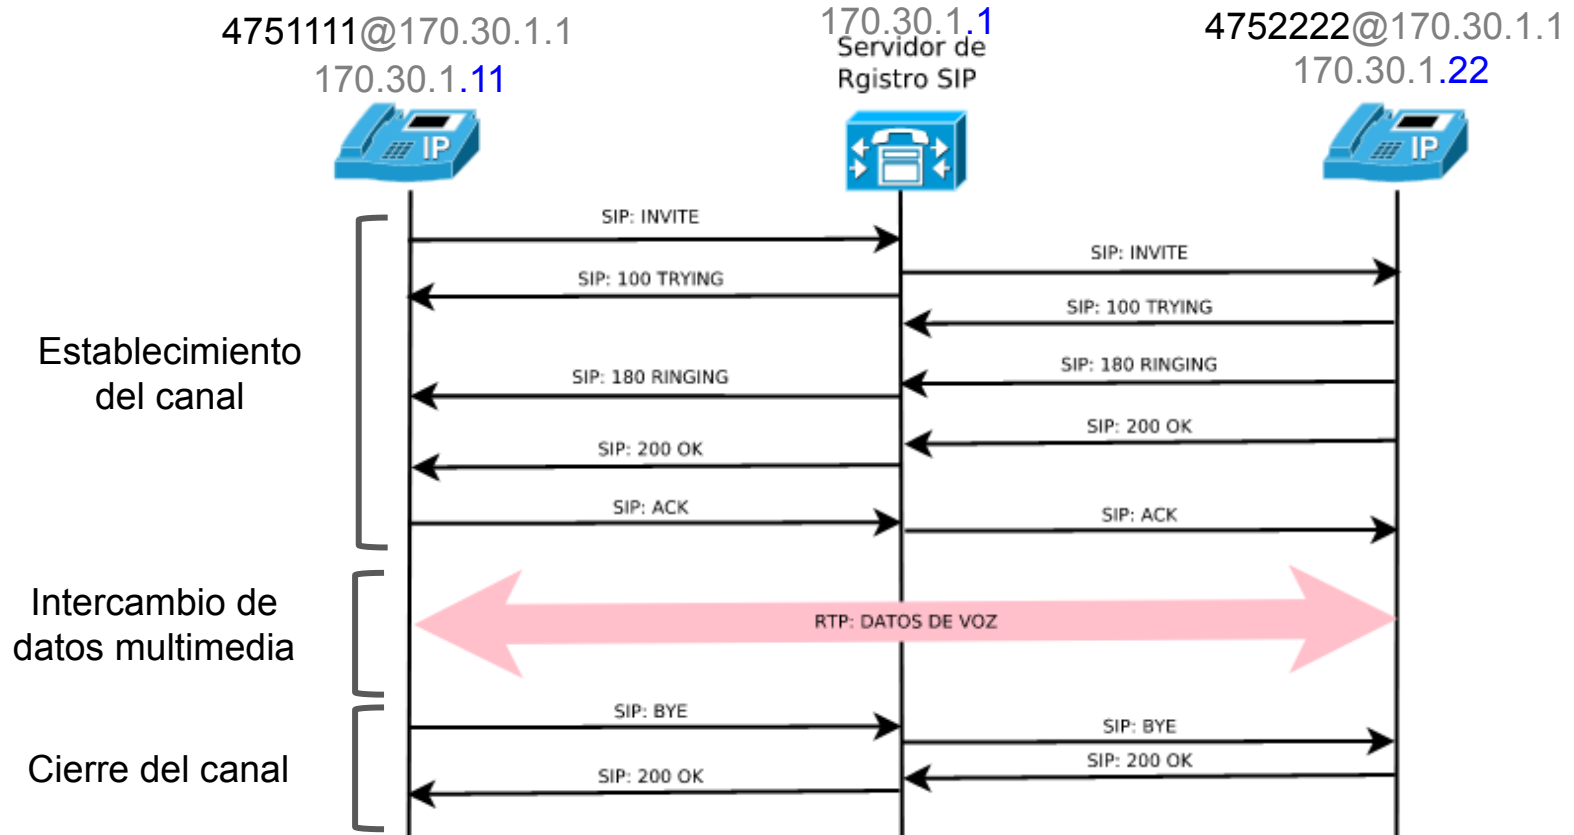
4751111@170.30.1.1
170.30.1.11

170.30.1.1
Servidor de
Rgistro SIP

4752222@170.30.1.1
170.30.1.22

IP

IP

SIP: INVITE
SIP: INVITE
SIP: 100 TRYING
SIP: 100 TRYING
Establecimiento
del canal
SIP: 180 RINGING
SIP: 180 RINGING
SIP: 200 OK
SIP: 200 OK
SIP: ACK
SIP: ACK

Intercambio de
datos multimedia
RTP: DATOS DE VOZ

SIP: BYE
SIP: BYE
Cierre del canal
SIP: 200 OK
SIP: 200 OK